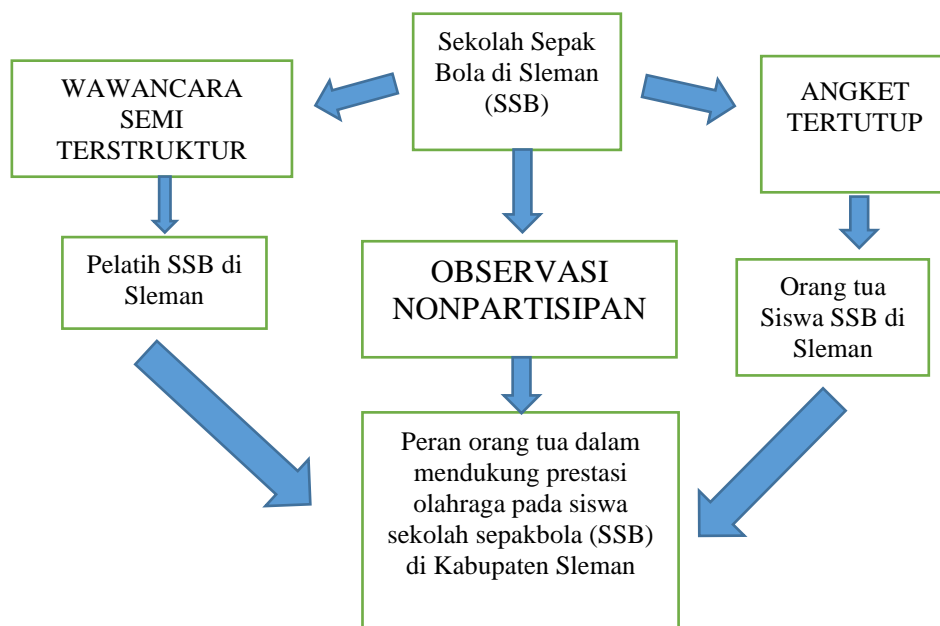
Sekolah Sepak Bola di Sleman (SSB)

WAWANCARA SEMI TERSTRUKTUR

ANGKET TERTUTUP

Pelatih SSB di Sleman

OBSERVASI NONPARTISIPAN

Orang tua Siswa SSB di Sleman

Peran orang tua dalam mendukung prestasi olahraga pada siswa sekolah sepakbola (SSB) di Kabupaten Sleman